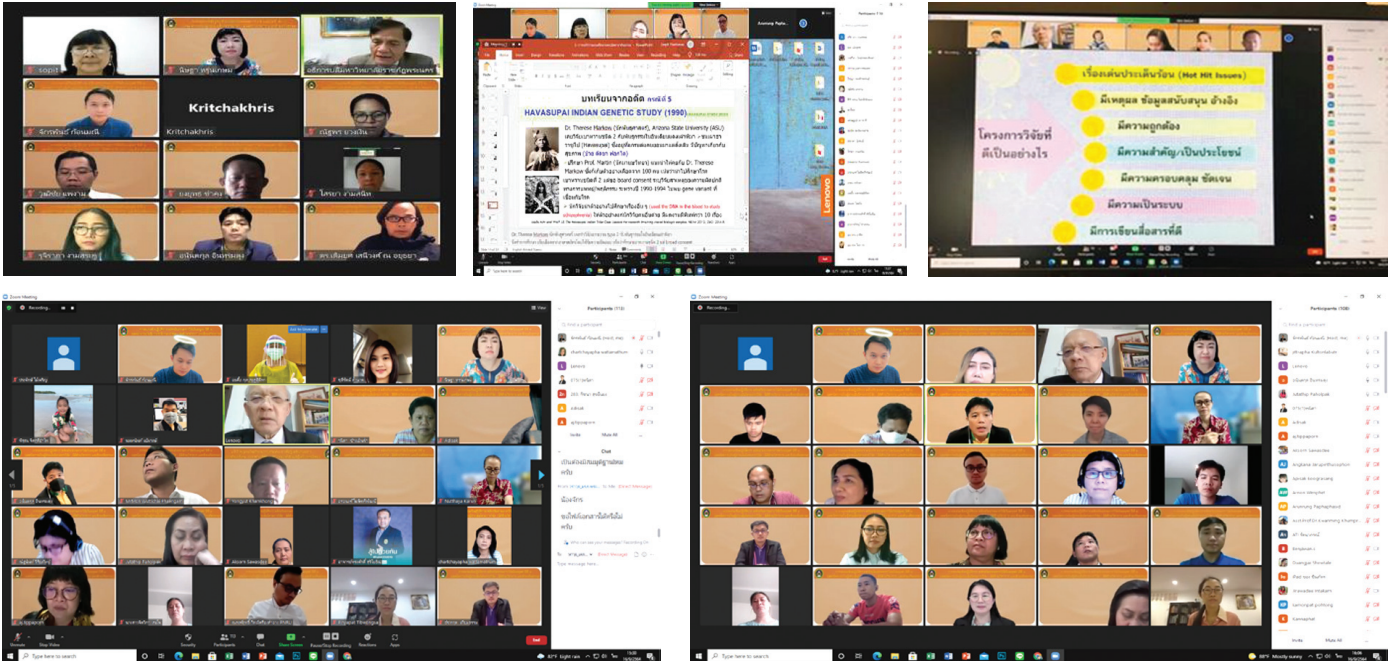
sopit
Kritchakhris
Kritchakhris

มหาวิทยาลัย
HAVASUPAI INDIAN GENETIC STUDY (1990)
Dr. Therese Markow
Lenovo

เรื่องเด่นประเด็นร้อน (Hot Hit Issues)
มีเหตุผล ข้อมูลสนับสนุน อ้างอิง
มีความถูกต้อง
มีความสำคัญ/เป็นประโยชน์
มีความครอบคลุม ชัดเจน
มีความเป็นระบบ
มีการเขียนสื่อสารที่ดี
โครงการวิจัยที่ดีเป็นอย่างไร

Zoom Meeting
Recording...
Participants
Chat
Unmute
Stop Video
Security
Participants
Chat
Share Screen
Pause/Stop Recording
Reactions
Apps
End
Invite
Mute All
Type here to search

Zoom Meeting
Recording...
Participants
Invite
Mute All
Type here to search